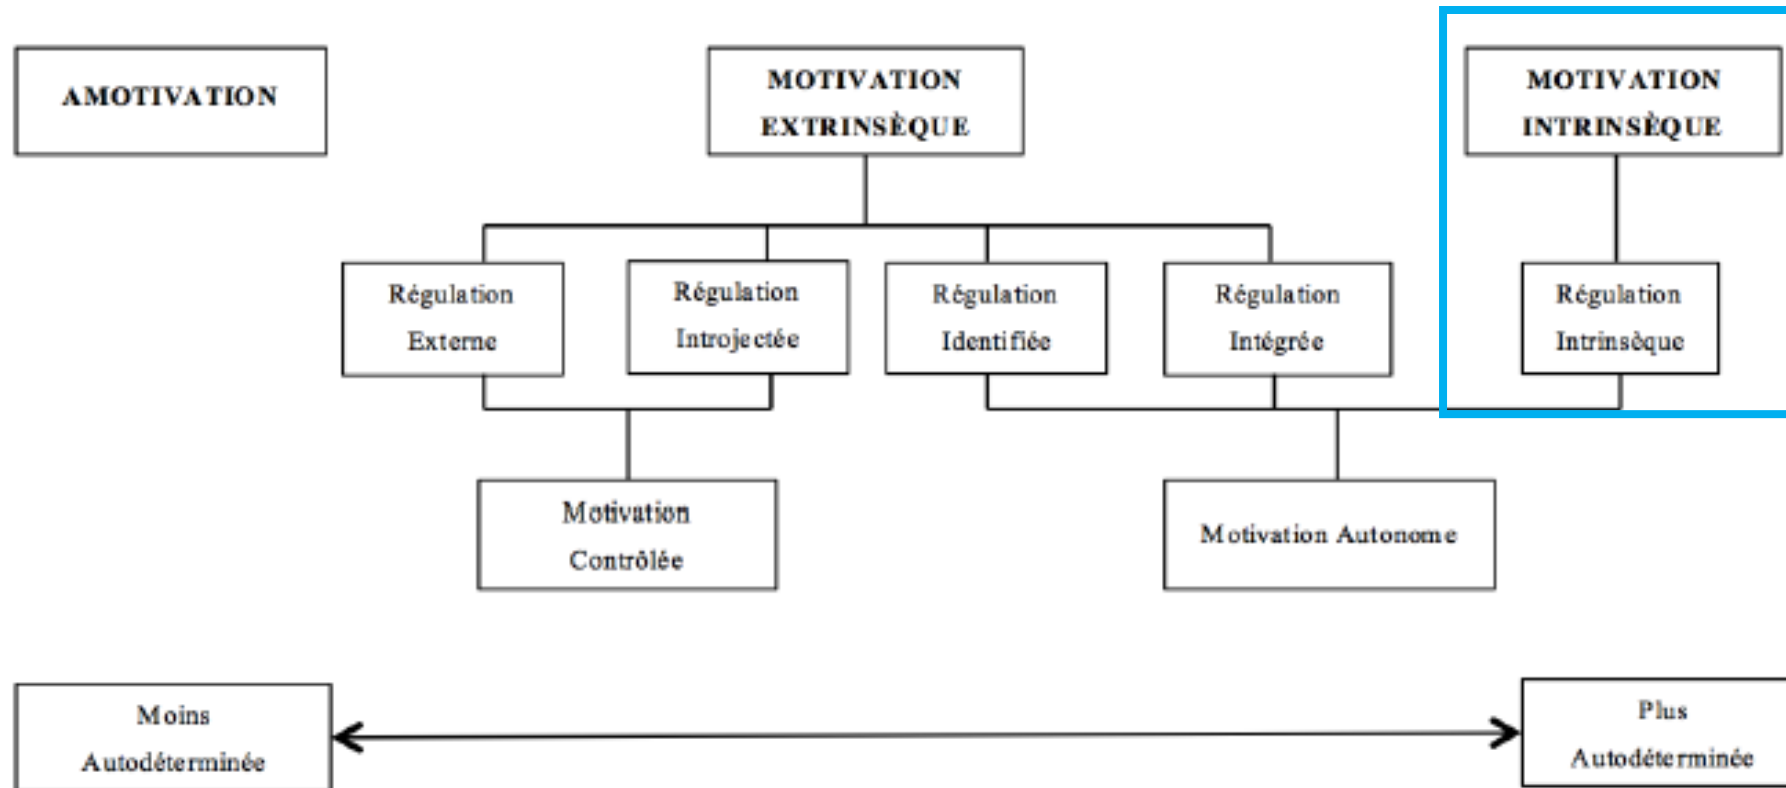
AMOTIVATION

MOTIVATION EXTRINSÈQUE

MOTIVATION INTRINSÈQUE

Régulation Externe

Régulation Introjectée

Régulation Identifiée

Régulation Intégrée

Régulation Intrinsèque

Motivation Contrôlée

Motivation Autonome

Moins Autodéterminée

Plus Autodéterminée